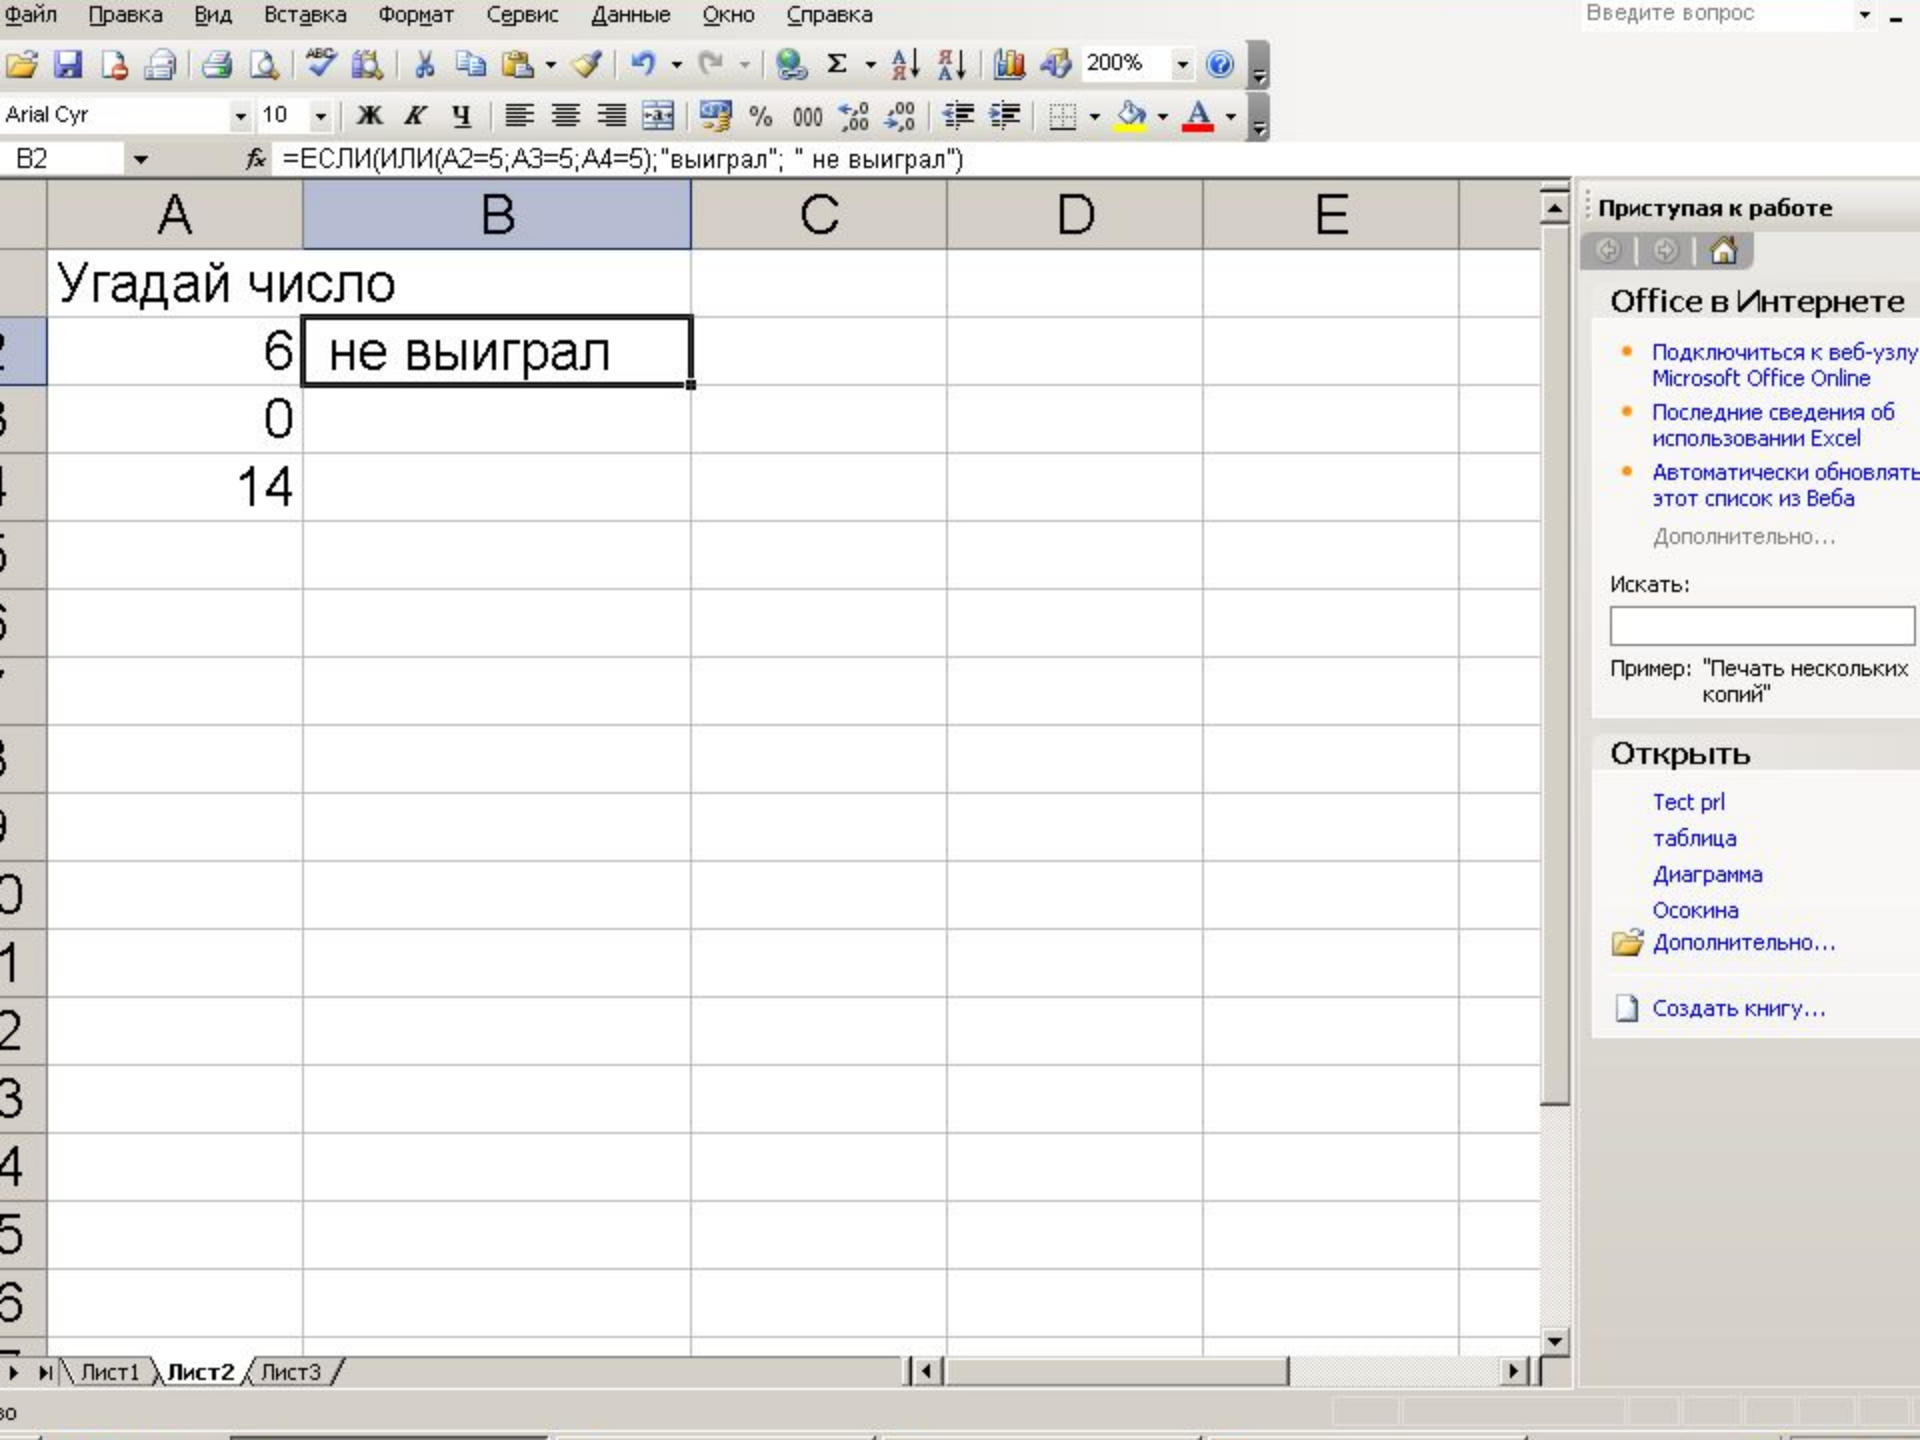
Файл Правка Вид Вставка Формат Сервис Данные Окно Справка

Введите вопрос

200%

Arial Cyr 10 Ж К Ч % 000

B2 fx =ЕСЛИ(ИЛИ(A2=5;A3=5;A4=5);"выиграл"; " не выиграл")

| | A | B | C | D | E |
|---|---|---|---|---|---|
| | Угадай число | | | | |
| 2 | 6 | не выиграл | | | |
| 3 | 0 | | | | |
| 4 | 14 | | | | |
| 5 | | | | | |
| 6 | | | | | |
| | | | | | |
| 8 | | | | | |
| 9 | | | | | |
| 0 | | | | | |
| 1 | | | | | |
| 2 | | | | | |
| 3 | | | | | |
| 4 | | | | | |
| 5 | | | | | |
| 6 | | | | | |

Лист1 Лист2 Лист3

Приступая к работе

Office в Интернете

Подключиться к веб-узлу Microsoft Office Online

Последние сведения об использовании Excel

Автоматически обновлять этот список из Веба

Дополнительно...

Искать:

Пример: "Печать нескольких копий"

Открыть

Тест prl

таблица

Диаграмма

Осокина

Дополнительно...

Создать книгу...

во